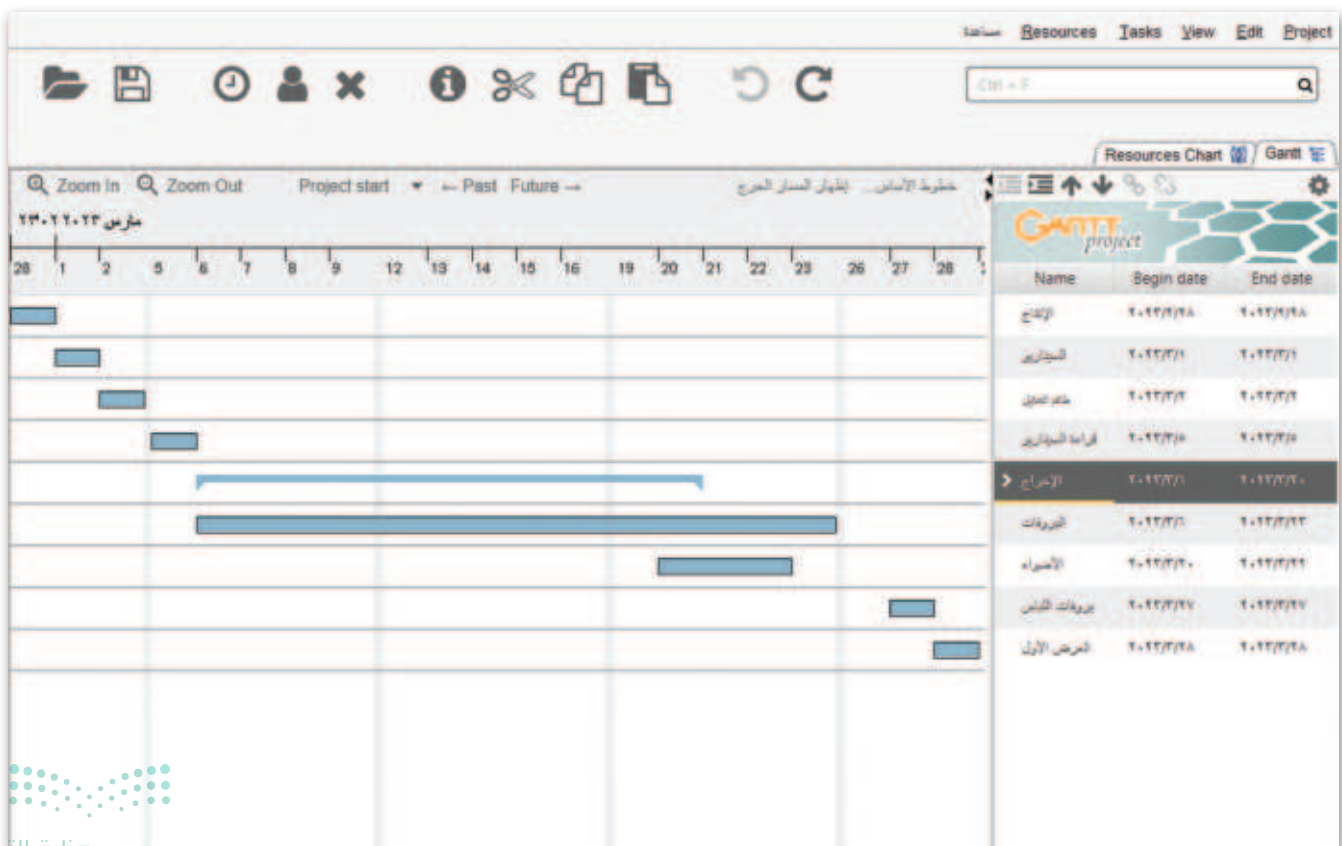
مساعدة Resources Tasks View Edit Project

Ctrl + F

Resources Chart Gantt

Zoom In Zoom Out Project start Past Future خطوط الأساس... إظهار المسار الحرج

مارس ٢٠٢٣ ٢٠٢٣٠٢

28 1 2 5 6 7 8 9 12 13 14 15 16 19 20 21 22 23 26 27 28

GANTT project

| Name | Begin date | End date |
|---|---|---|
| الإنتاج | ٢٠٢٣/٢/٢٨ | ٢٠٢٣/٢/٢٨ |
| السيناريو | ٢٠٢٣/٣/١ | ٢٠٢٣/٣/١ |
| طاقم العمل | ٢٠٢٣/٣/٢ | ٢٠٢٣/٣/٢ |
| قراءة السيناريو | ٢٠٢٣/٣/٥ | ٢٠٢٣/٣/٥ |
| الإخراج | ٢٠٢٣/٣/٦ | ٢٠٢٣/٣/٢٠ |
| البروفات | ٢٠٢٣/٣/٦ | ٢٠٢٣/٣/٢٣ |
| الأضواء | ٢٠٢٣/٣/٢٠ | ٢٠٢٣/٣/٢٢ |
| بروفات الملابس | ٢٠٢٣/٣/٢٧ | ٢٠٢٣/٣/٢٧ |
| العرض الأول | ٢٠٢٣/٣/٢٨ | ٢٠٢٣/٣/٢٨ |